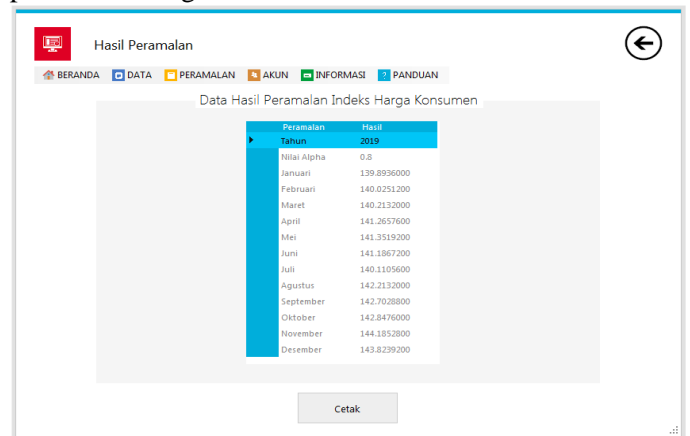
Hasil Peramalan

BERANDA DATA PERAMALAN AKUN INFORMASI PANDUAN

Data Hasil Peramalan Indeks Harga Konsumen

| Peramalan | Hasil |
|---|---|
| Tahun | 2019 |
| Nilai Alpha | 0.8 |
| Januari | 139.8936000 |
| Februari | 140.0251200 |
| Maret | 140.2132000 |
| April | 141.2657600 |
| Mei | 141.3519200 |
| Juni | 141.1867200 |
| Juli | 140.1105600 |
| Agustus | 142.2132000 |
| September | 142.7028800 |
| Oktober | 142.8476000 |
| November | 144.1852800 |
| Desember | 143.8239200 |

Cetak